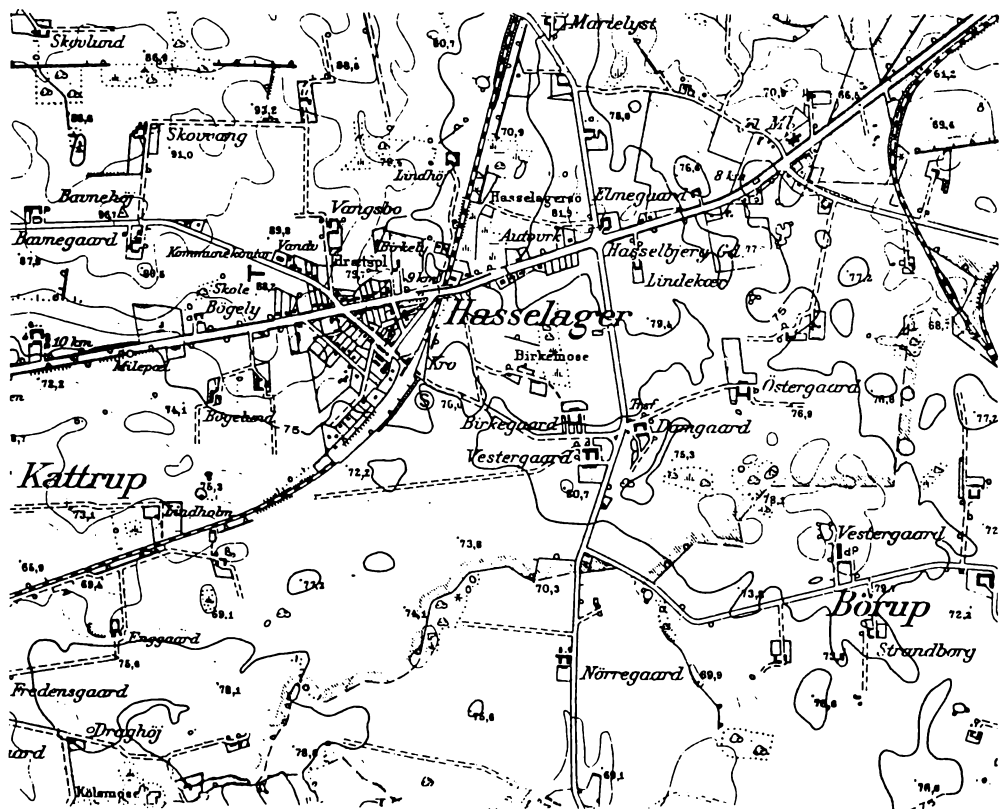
Skovlund
Marielyst
80,7
86,8
88,8
88,8
Skovvang
91,0
93,2
70,9
75,6
70,9
61,2
69,4
Ml.
Lindhöj
Hasselagersö
Elmegaard
8 km
Barnehöj
Vangsbo
81,5
Barnegaard
Kommunekontor
Vandv.
Birkely
Autovrk
Hasselbjerg Gd.
Idrætspl.
9 km
Lindekær
Skole
Bøgely
Hasselager
79,4
10 km
Milepæl
Kro
Birkemose
72,2
Østergaard
74,1
Bøgelund
75
76,1
Traf.
Birkegaard
Damgaard
76,9
77,2
Vestergaard
75,3
Kattrup
72,2
80,7
75,3
Lindholm
73,1
73,8
Vestergaard
65,9
69,4
77,1
70,3
72,1
Børup
69,1
74,1
73,6
72,2
Enggaard
Strandborg
75,4
Nörregaard
69,9
73,8
Fredensgaard
78,1
76,6
Draghöj
78,6
gaard
69,1
Kolsmose
76,8